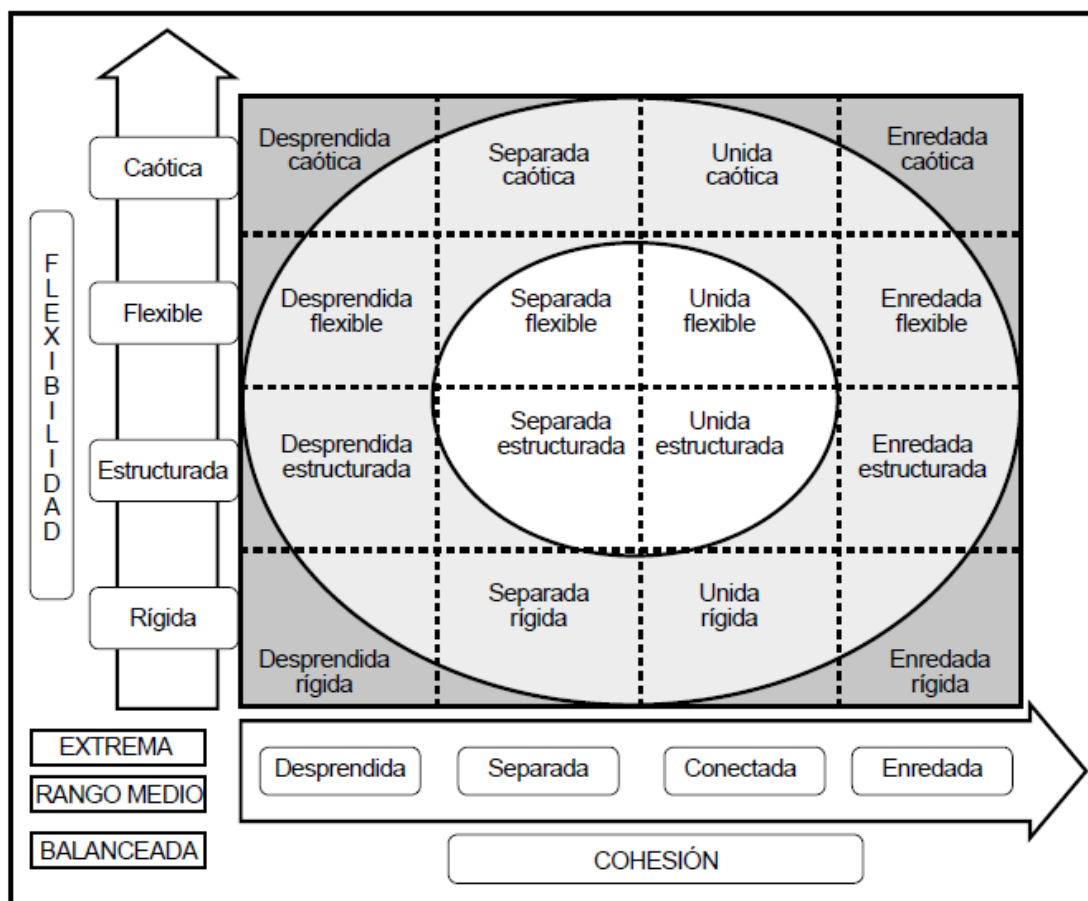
FLEXIBILIDAD

Caótica

Flexible

Estructurada

Rígida

| Desprendida caótica | Separada caótica | Unida caótica | Enredada caótica |
|---|---|---|---|
| Desprendida flexible | Separada flexible | Unida flexible | Enredada flexible |
| Desprendida estructurada | Separada estructurada | Unida estructurada | Enredada estructurada |
| Desprendida rígida | Separada rígida | Unida rígida | Enredada rígida |

EXTREMA

RANGO MEDIO

BALANCEADA

Desprendida

Separada

Conectada

Enredada

COHESIÓN